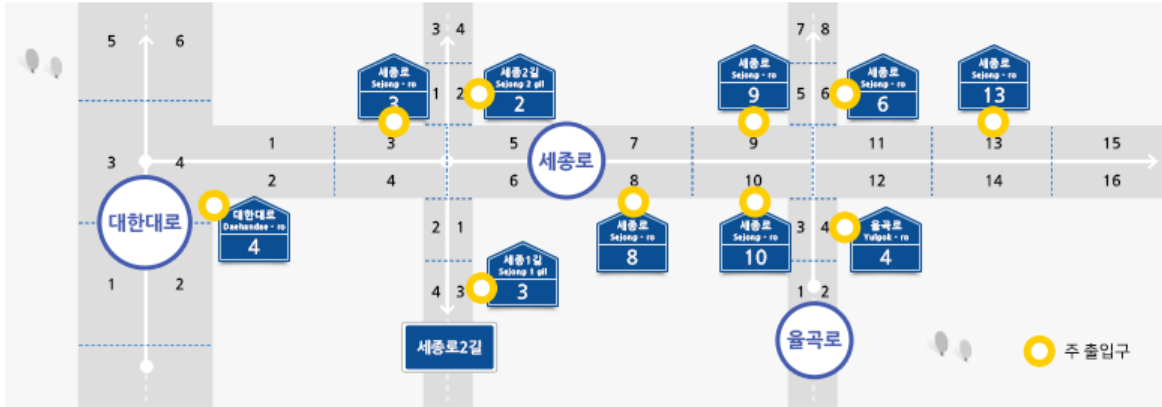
5 6

3 4

7 8

세종로
Sejong - ro
3

1 2

세종2길
Sejong 2 gil
2

세종로
Sejong - ro
9

5 6

세종로
Sejong - ro
6

세종로
Sejong - ro
13

1 3 5 7 9 11 13 15

3 4

세종로

2 4 6 8 10 12 14 16

대한대로

대한대로
Daehandae - ro
4

2 1

세종로
Sejong - ro
8

세종로
Sejong - ro
10

3 4

율곡로
Yulgok - ro
4

1 2

4 3

세종1길
Sejong 1 gil
3

1 2

세종로2길

율곡로

주 출입구